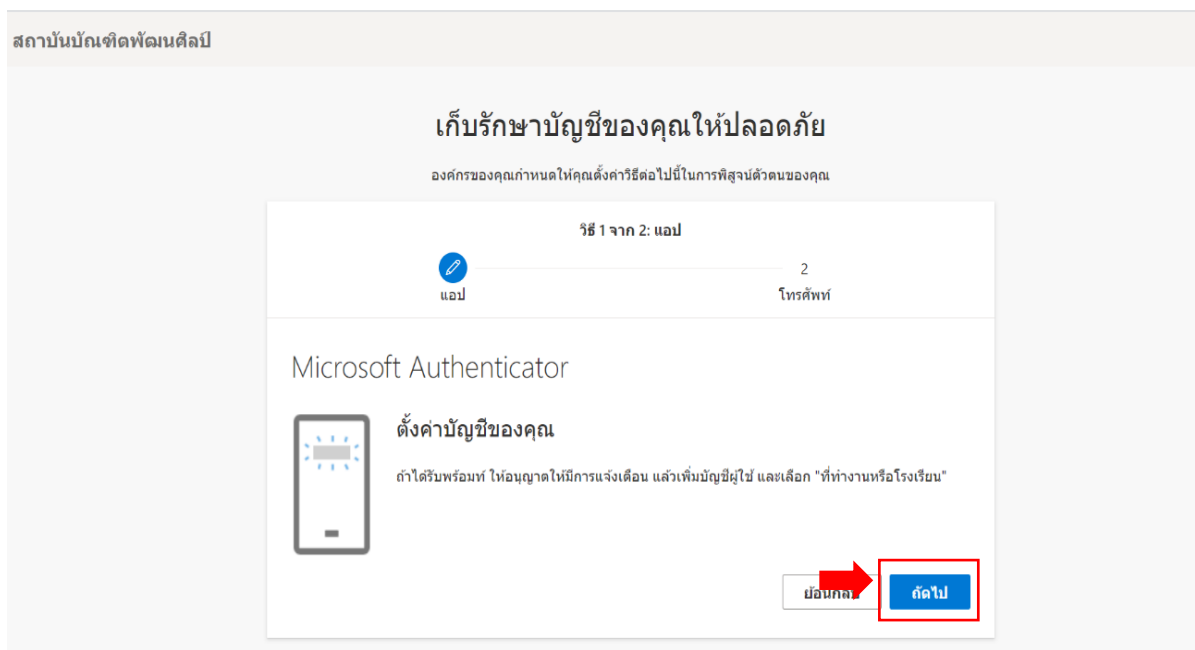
สถาบันบัณฑิตพัฒนศิลป์

เก็บรักษาบัญชีของคุณให้ปลอดภัย

องค์กรของคุณกำหนดให้คุณตั้งค่าวิธีต่อไปนี้ในการพิสูจน์ตัวตนของคุณ

วิธี 1 จาก 2: แอป

แอป

2

โทรศัพท์

Microsoft Authenticator

ตั้งค่าบัญชีของคุณ

ถ้าได้รับพร้อมท์ ให้อนุญาตให้มีการแจ้งเตือน แล้วเพิ่มบัญชีผู้ใช้ และเลือก "ที่ทำงานหรือโรงเรียน"

ย้อนกลับ

ถัดไป